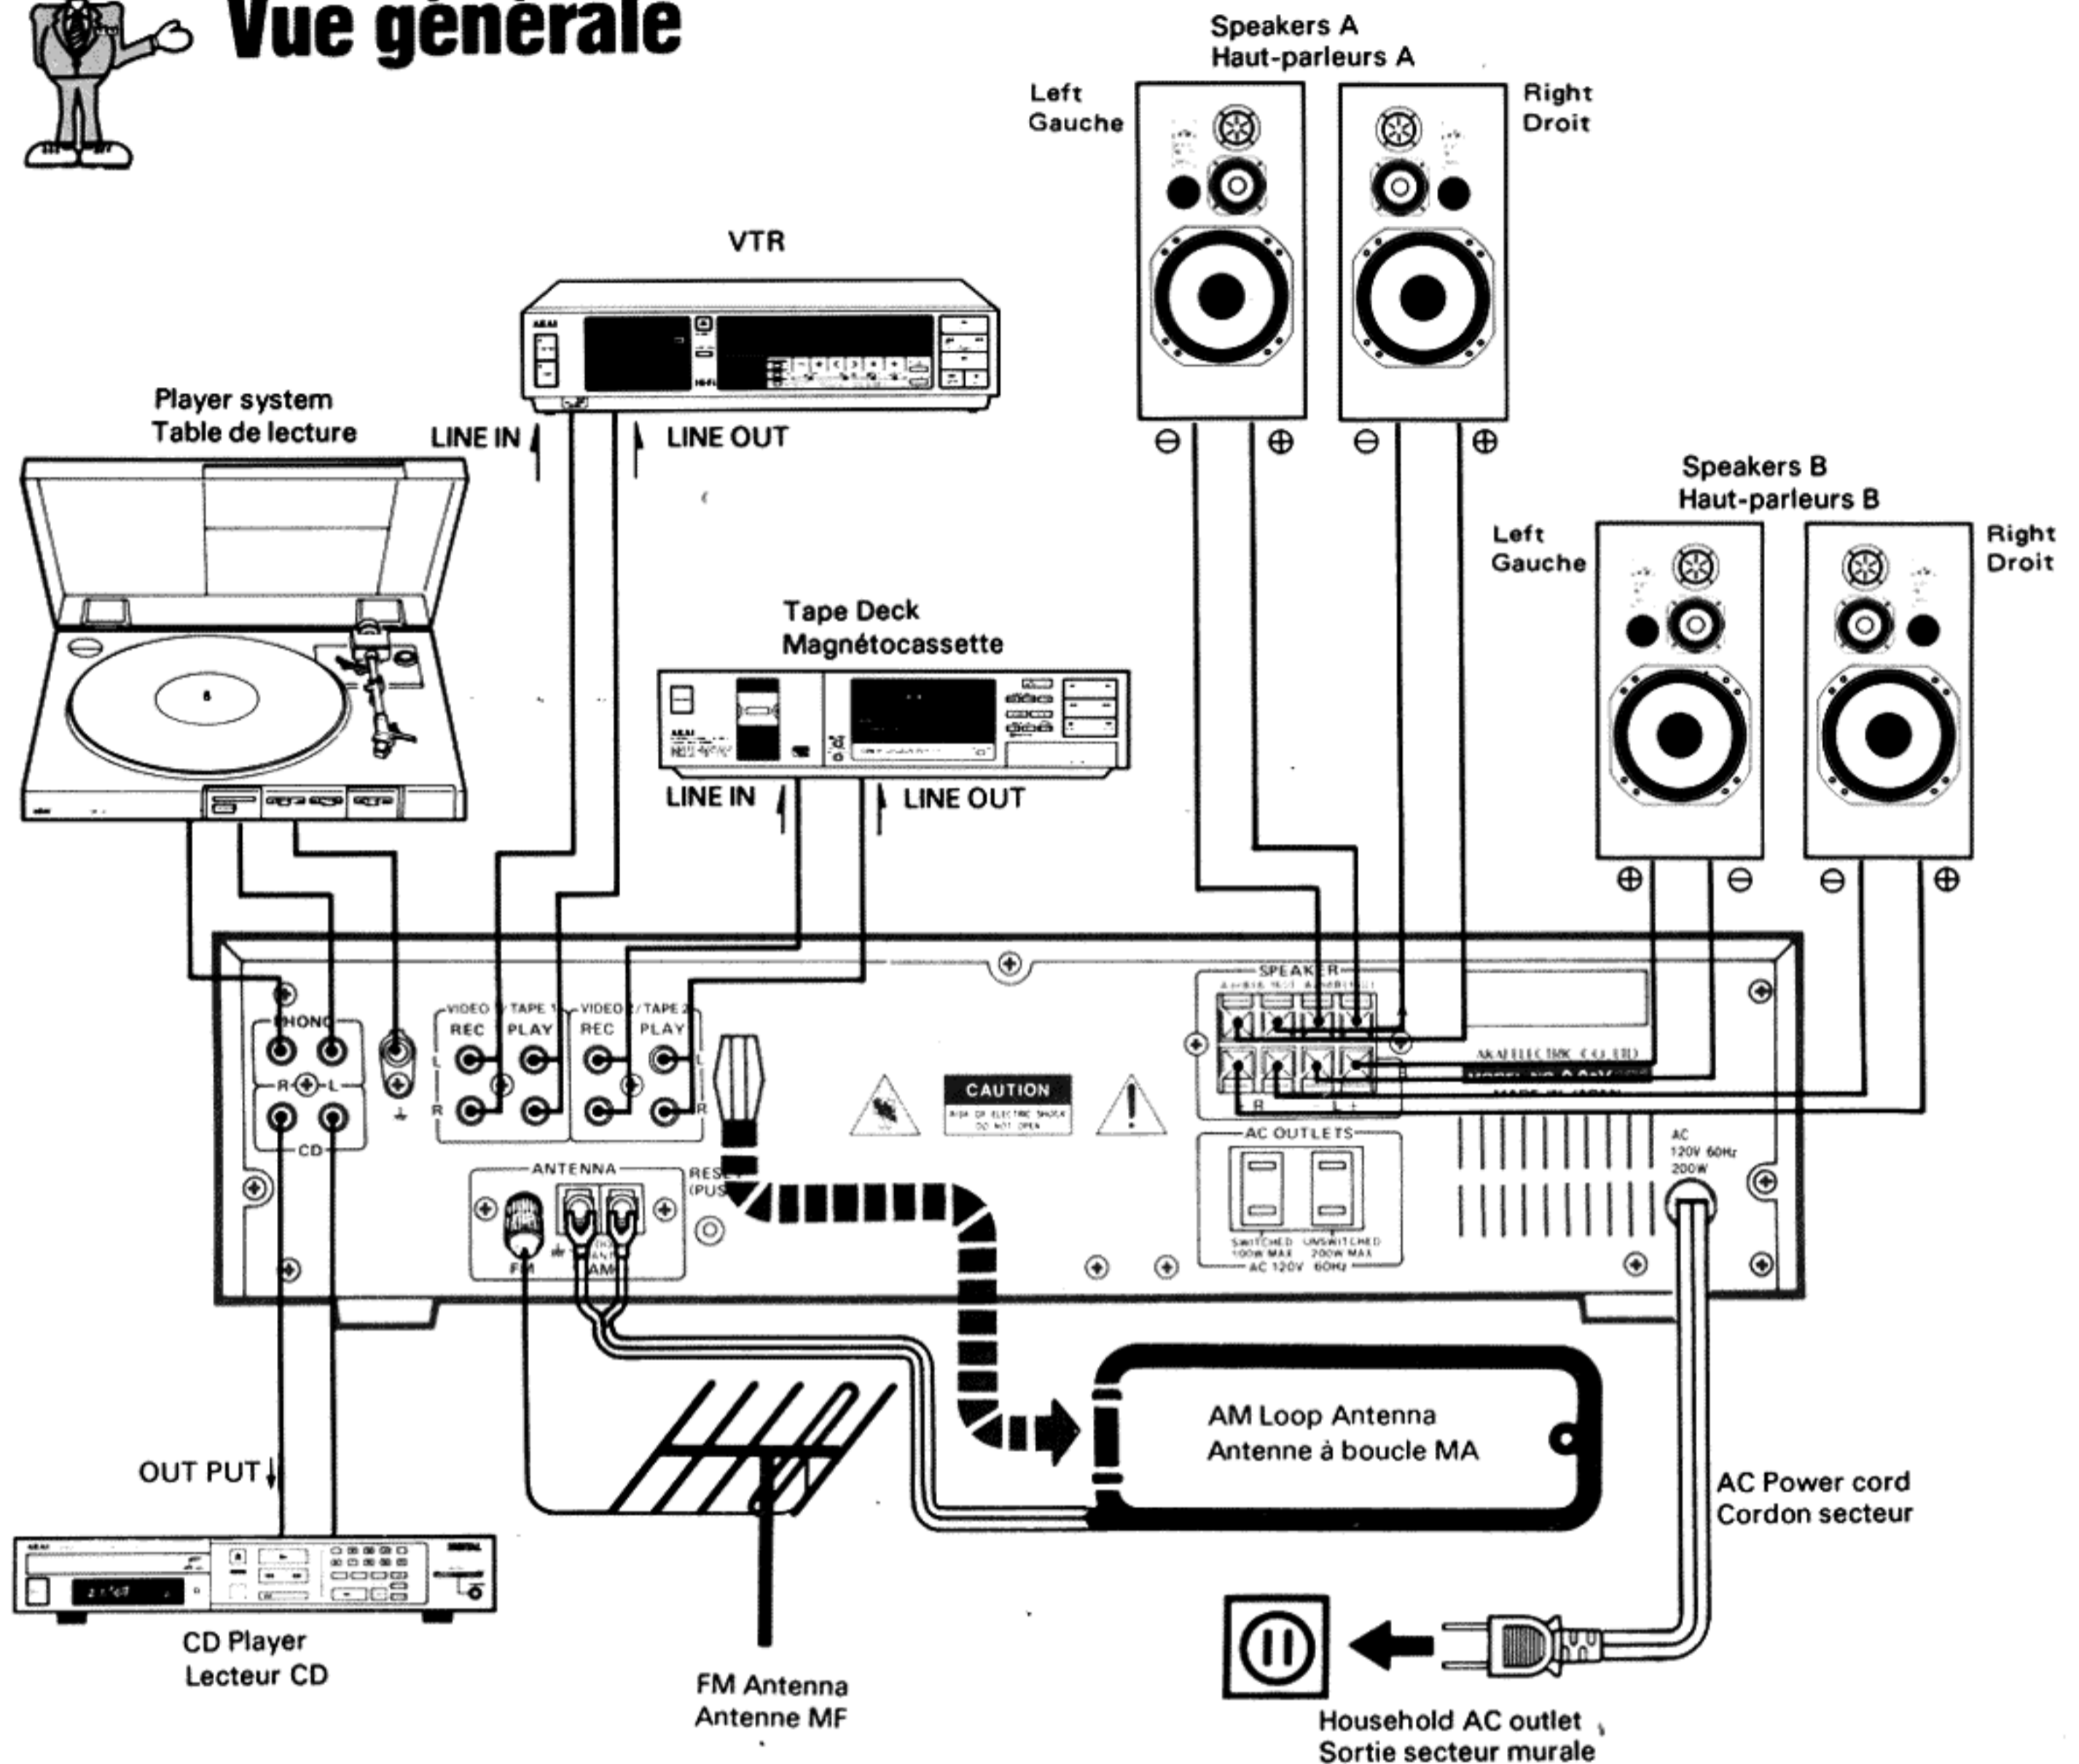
Vue générale

Speakers A
Haut-parleurs A

Left
Gauche

Right
Droit

VTR

Player system
Table de lecture

LINE IN

LINE OUT

Speakers B
Haut-parleurs B

Left
Gauche

Right
Droit

Tape Deck
Magnétocassette

LINE IN

LINE OUT

PHONO
R L
CD

VIDEO 1/TAPE 1
REC PLAY
VIDEO 2/TAPE 2
REC PLAY
L
R

CAUTION
RISK OF ELECTRIC SHOCK DO NOT OPEN

SPEAKER

AKAI ELECTRIC CO. LTD

ANTENNA
FM
AM

AC OUTLETS
SWITCHED 100W MAX
UNSWITCHED 200W MAX
AC 120V 60Hz

AC 120V 60Hz 200W

AM Loop Antenna
Antenne à boucle MA

OUT PUT

AC Power cord
Cordon secteur

CD Player
Lecteur CD

FM Antenna
Antenne MF

Household AC outlet
Sortie secteur murale